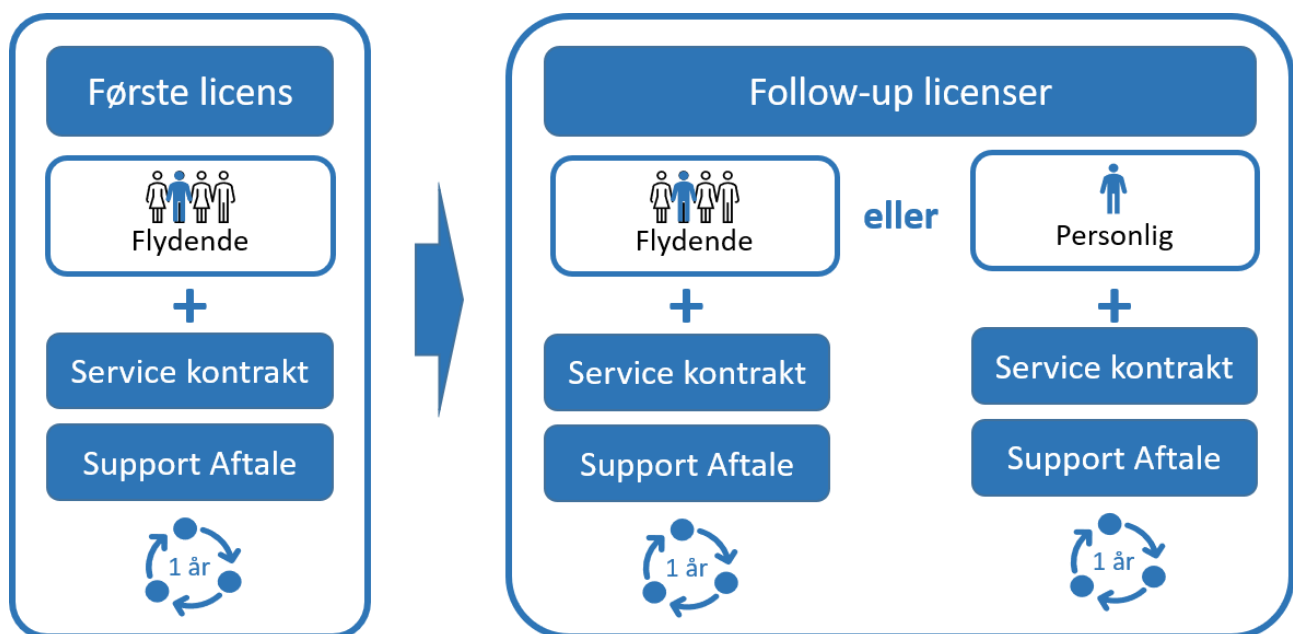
Første licens

Flydende

+

Service kontrakt

Support Aftale

1 år

Follow-up licenser

Flydende

eller

Personlig

+

Service kontrakt

Support Aftale

1 år

+

Service kontrakt

Support Aftale

1 år